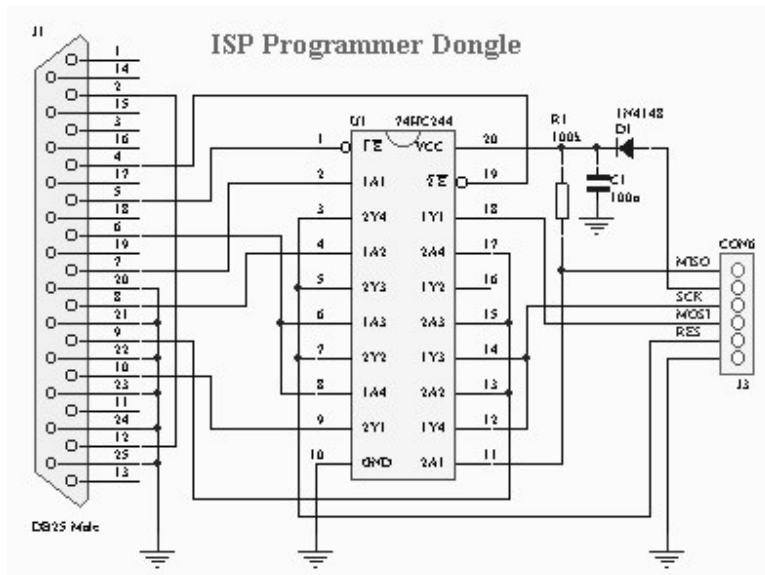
ISP Programmer Dongle

J1

1
14
2
15
3
16
4
17
5
18
6
19
7
20
8
21
9
22
10
23
11
24
12
25
13

DB25 Male

U1 74HC244

1 $\overline{1E}$
2 1A1
3 2Y4
4 1A2
5 2Y3
6 1A3
7 2Y2
8 1A4
9 2Y1
10 GND

20 VCC
19 $\overline{2E}$
18 1Y1
17 2A4
16 1Y2
15 2A3
14 1Y3
13 2A2
12 1Y4
11 2A1

R1
100k

1N4148
D1

C1
100n

CON6
MISO
SCK
MOSI
RES
J3